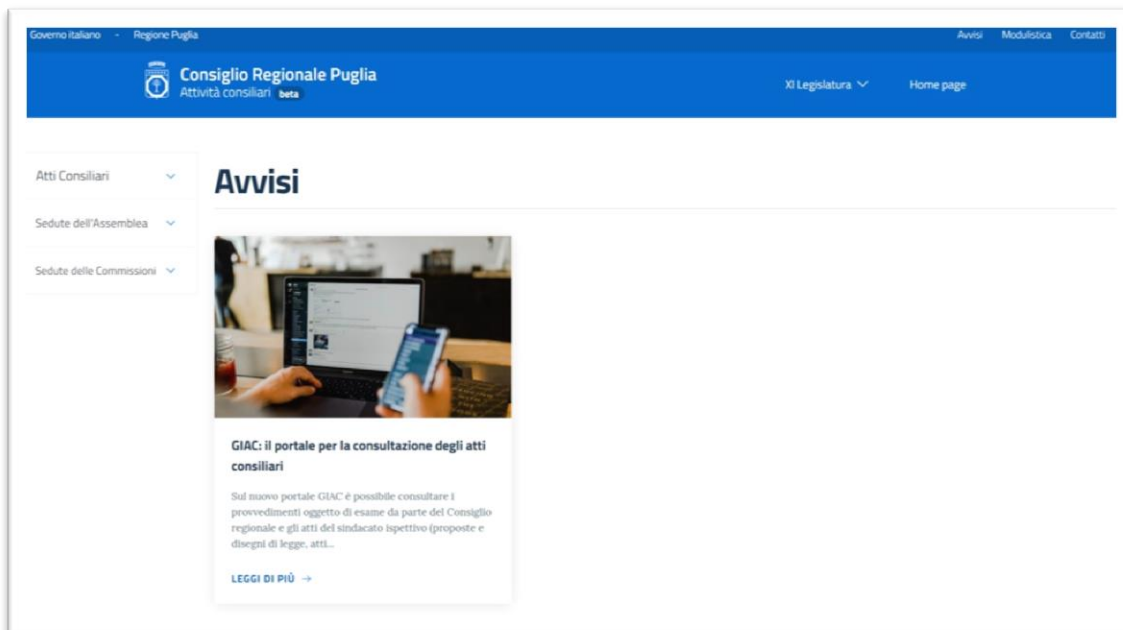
Governo italiano - Regione Puglia

Avvisi Modulistica Contatti

Consiglio Regionale Puglia
Attività consiliari beta

XI Legislatura

Home page

Atti Consiliari

Sedute dell'Assemblea

Sedute delle Commissioni

Avvisi

GIAC: il portale per la consultazione degli atti consiliari

Sul nuovo portale GIAC è possibile consultare i provvedimenti oggetto di esame da parte del Consiglio regionale e gli atti del sindacato ispettivo (proposte e disegni di legge, atti...

LEGGI DI PIÙ →